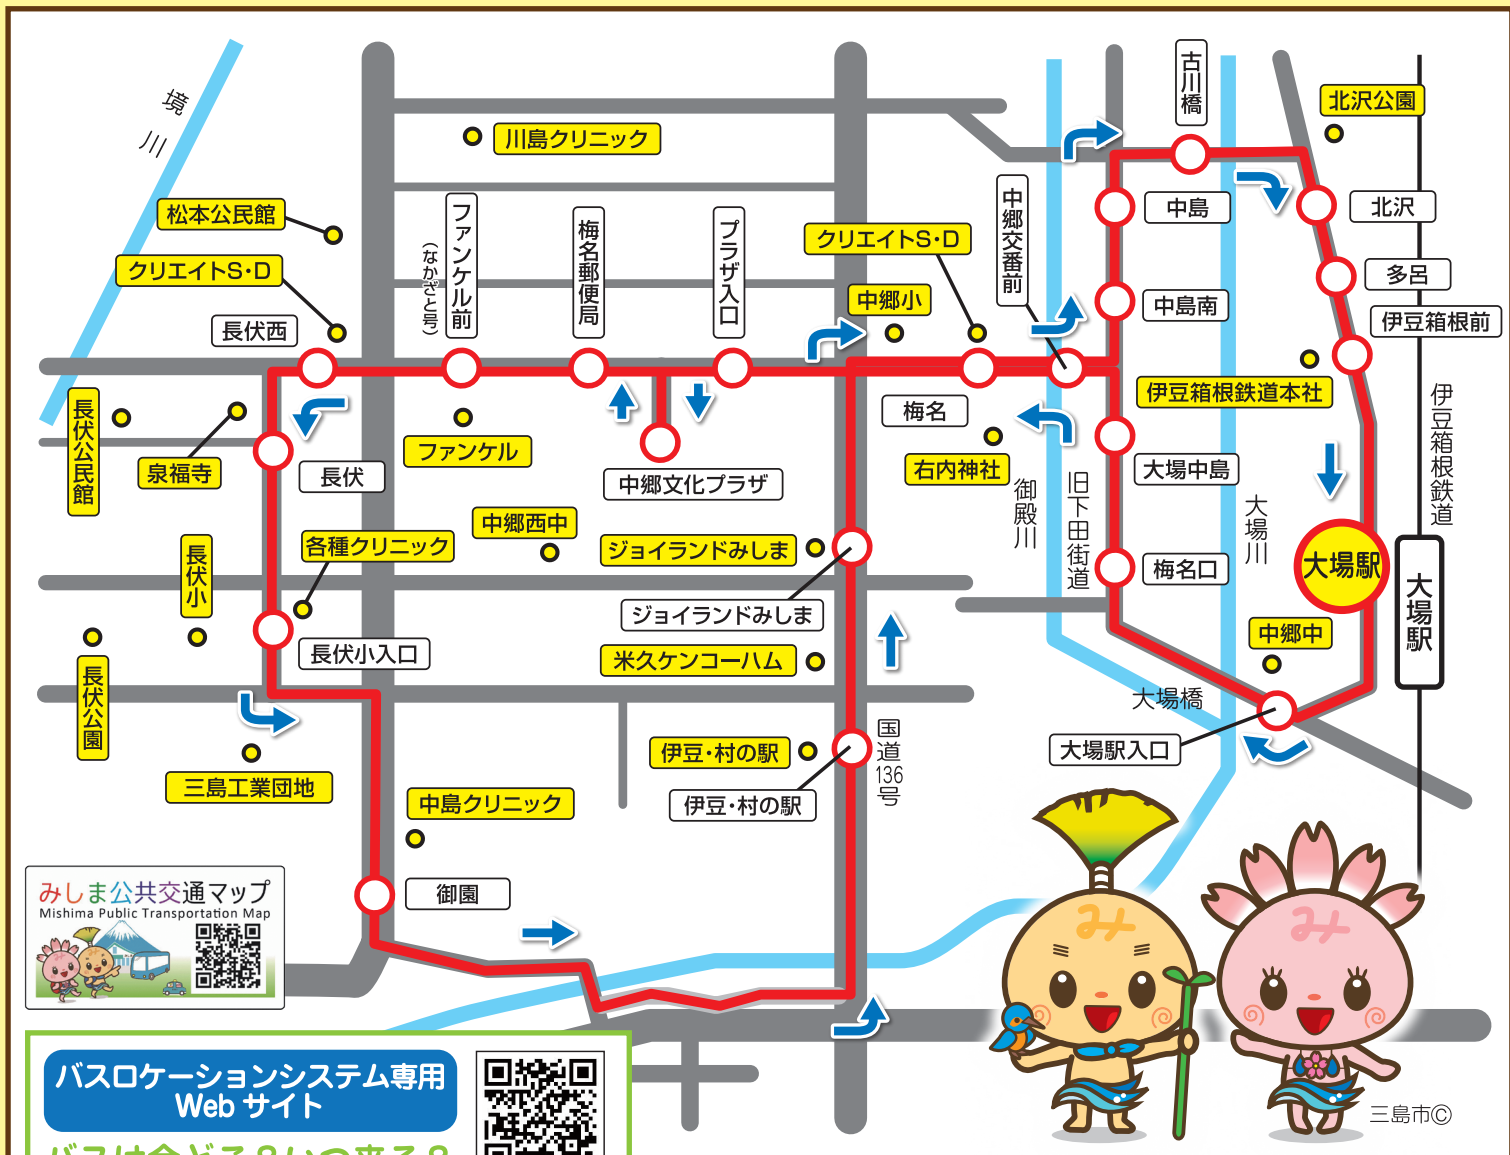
境川

川島クリニック

松本公民館

クリエイトS・D

長伏西

ファンケル前
（なかざと号）

梅名郵便局

プラザ入口

クリエイトS・D

中郷小

中郷交番前

古川橋

北沢公園

中島

北沢

多呂

中島南

伊豆箱根前

伊豆箱根鉄道本社

長伏公民館

泉福寺

長伏

ファンケル

中郷文化プラザ

梅名

右内神社

御殿川

旧下田街道

大場中島

大場川

伊豆箱根鉄道

各種クリニック

中郷西中

ジョイランドみしま

長伏小

ジョイランドみしま

梅名口

大場駅

大場駅

長伏小入口

米久ケンコーハム

中郷中

長伏公園

大場橋

大場駅入口

三島工業団地

伊豆・村の駅

国道136号

伊豆・村の駅

中島クリニック

御園

みしま公共交通マップ
Mishima Public Transportation Map

バスロケーションシステム専用Webサイト

三島市©